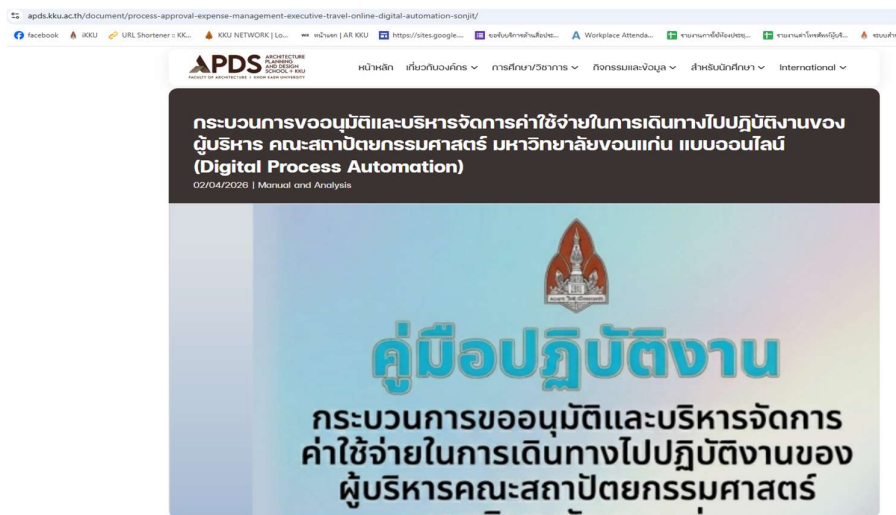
apds.kku.ac.th/document/process-approval-expense-management-executive-travel-online-digital-automation-sonjit/

facebook iKKU URL Shortener :: KK... KKU NETWORK | Lo... หน้าแรก | AR KKU https://sites.google... ขอรับบริการด้านสื่อประ... Workplace Attenda... รายงานการใช้ห้องประชุ... รายงานค่าโทรศัพท์ผู้บริ... ระบบค่า

APDS ARCHITECTURE PLANNING AND DESIGN SCHOOL • KKU FACULTY OF ARCHITECTURE | KHON KAEN UNIVERSITY

หน้าหลัก เกี่ยวกับองค์กร การศึกษา/วิชาการ กิจกรรมและข้อมูล สำหรับนักศึกษา International

กระบวนการขออนุมัติและบริหารจัดการค่าใช้จ่ายในการเดินทางไปปฏิบัติงานของผู้บริหาร คณะสถาปัตยกรรมศาสตร์ มหาวิทยาลัยขอนแก่น แบบออนไลน์ (Digital Process Automation)

02/04/2026 | Manual and Analysis

คู่มือปฏิบัติงาน

กระบวนการขออนุมัติและบริหารจัดการ ค่าใช้จ่ายในการเดินทางไปปฏิบัติงานของ ผู้บริหารคณะสถาปัตยกรรมศาสตร์